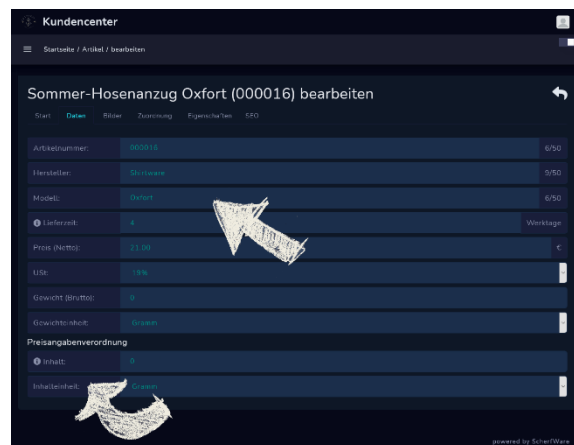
Kundencenter

Startseite / Artikel / bearbeiten

Sommer-Hosenanzug Oxfort (000016) bearbeiten

Start Daten Bilder Zuordnung Eigenschaften SEO

Artikelnummer: 000016 6/50

Hersteller: Shirtware 9/50

Modell: Oxfort 6/50

Lieferzeit: 4 Werktage

Preis (Netto): 21.00 €

USt: 19%

Gewicht (Brutto): 0

Gewichteinheit: Gramm

Preisangabenverordnung

Inhalt: 0

Inhalteinheit: Gramm

powered by ScherfWare